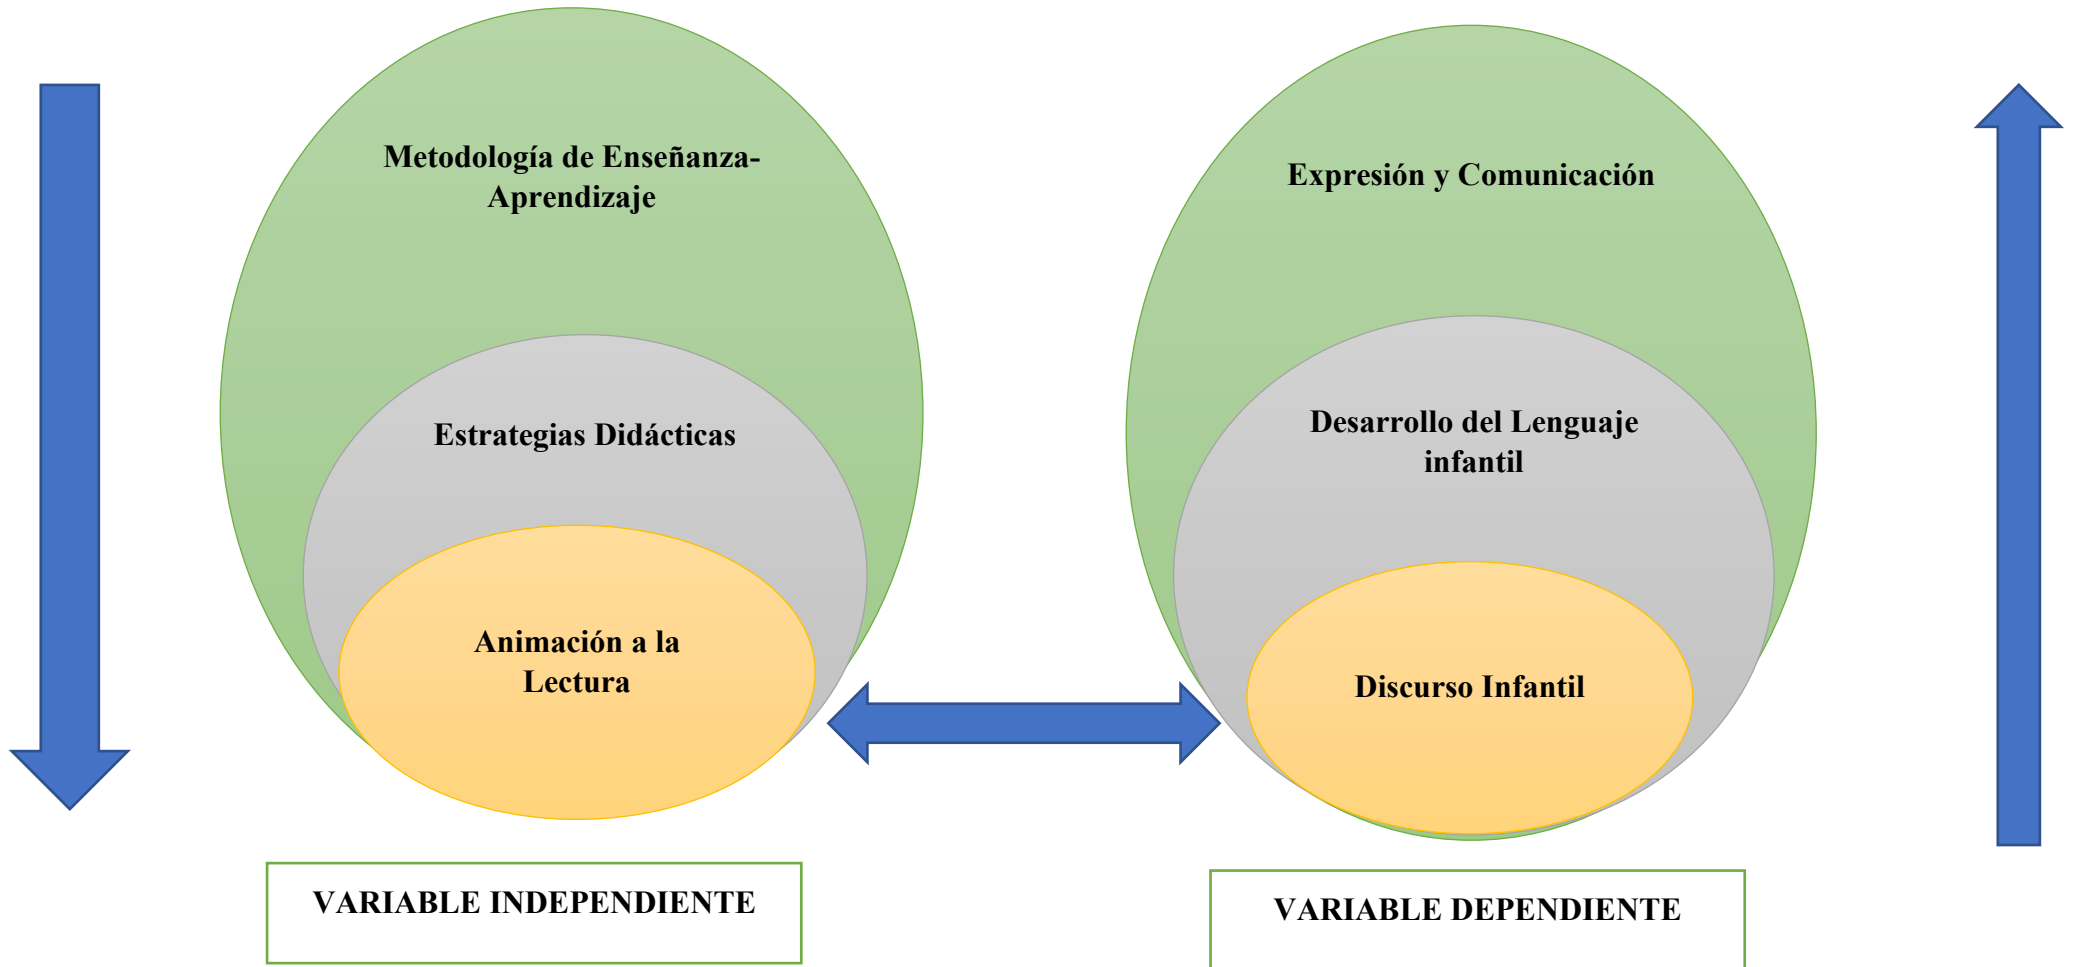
Metodología de Enseñanza-Aprendizaje

Estrategias Didácticas

Animación a la Lectura

VARIABLE INDEPENDIENTE

Expresión y Comunicación

Desarrollo del Lenguaje infantil

Discurso Infantil

VARIABLE DEPENDIENTE